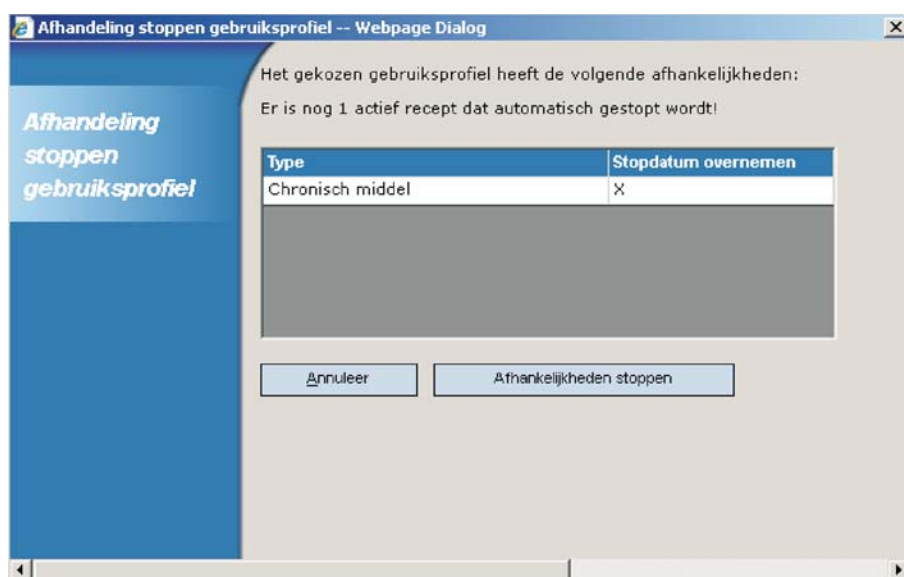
Afhandeling stoppen gebruiksprofiel -- Webpage Dialog

Afhandeling stoppen gebruiksprofiel

Het gekozen gebruiksprofiel heeft de volgende afhankelijkheden:

Er is nog 1 actief recept dat automatisch gestopt wordt!

| Type | Stopdatum overnemen |
|---|---|
| Chronisch middel | X |

Annuleer

Afhankelijkheden stoppen